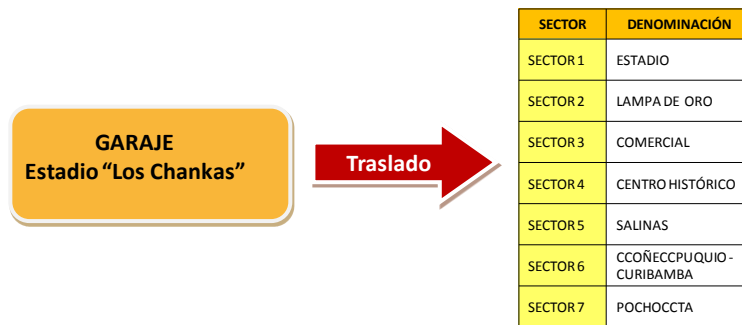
GARAJE
Estadio “Los Chankas”

Traslado

| SECTOR | DENOMINACIÓN |
|---|---|
| SECTOR 1 | ESTADIO |
| SECTOR 2 | LAMPA DE ORO |
| SECTOR 3 | COMERCIAL |
| SECTOR 4 | CENTRO HISTÓRICO |
| SECTOR 5 | SALINAS |
| SECTOR 6 | CCOÑECCPUQUIO - CURIBAMBA |
| SECTOR 7 | POCHOCCTA |